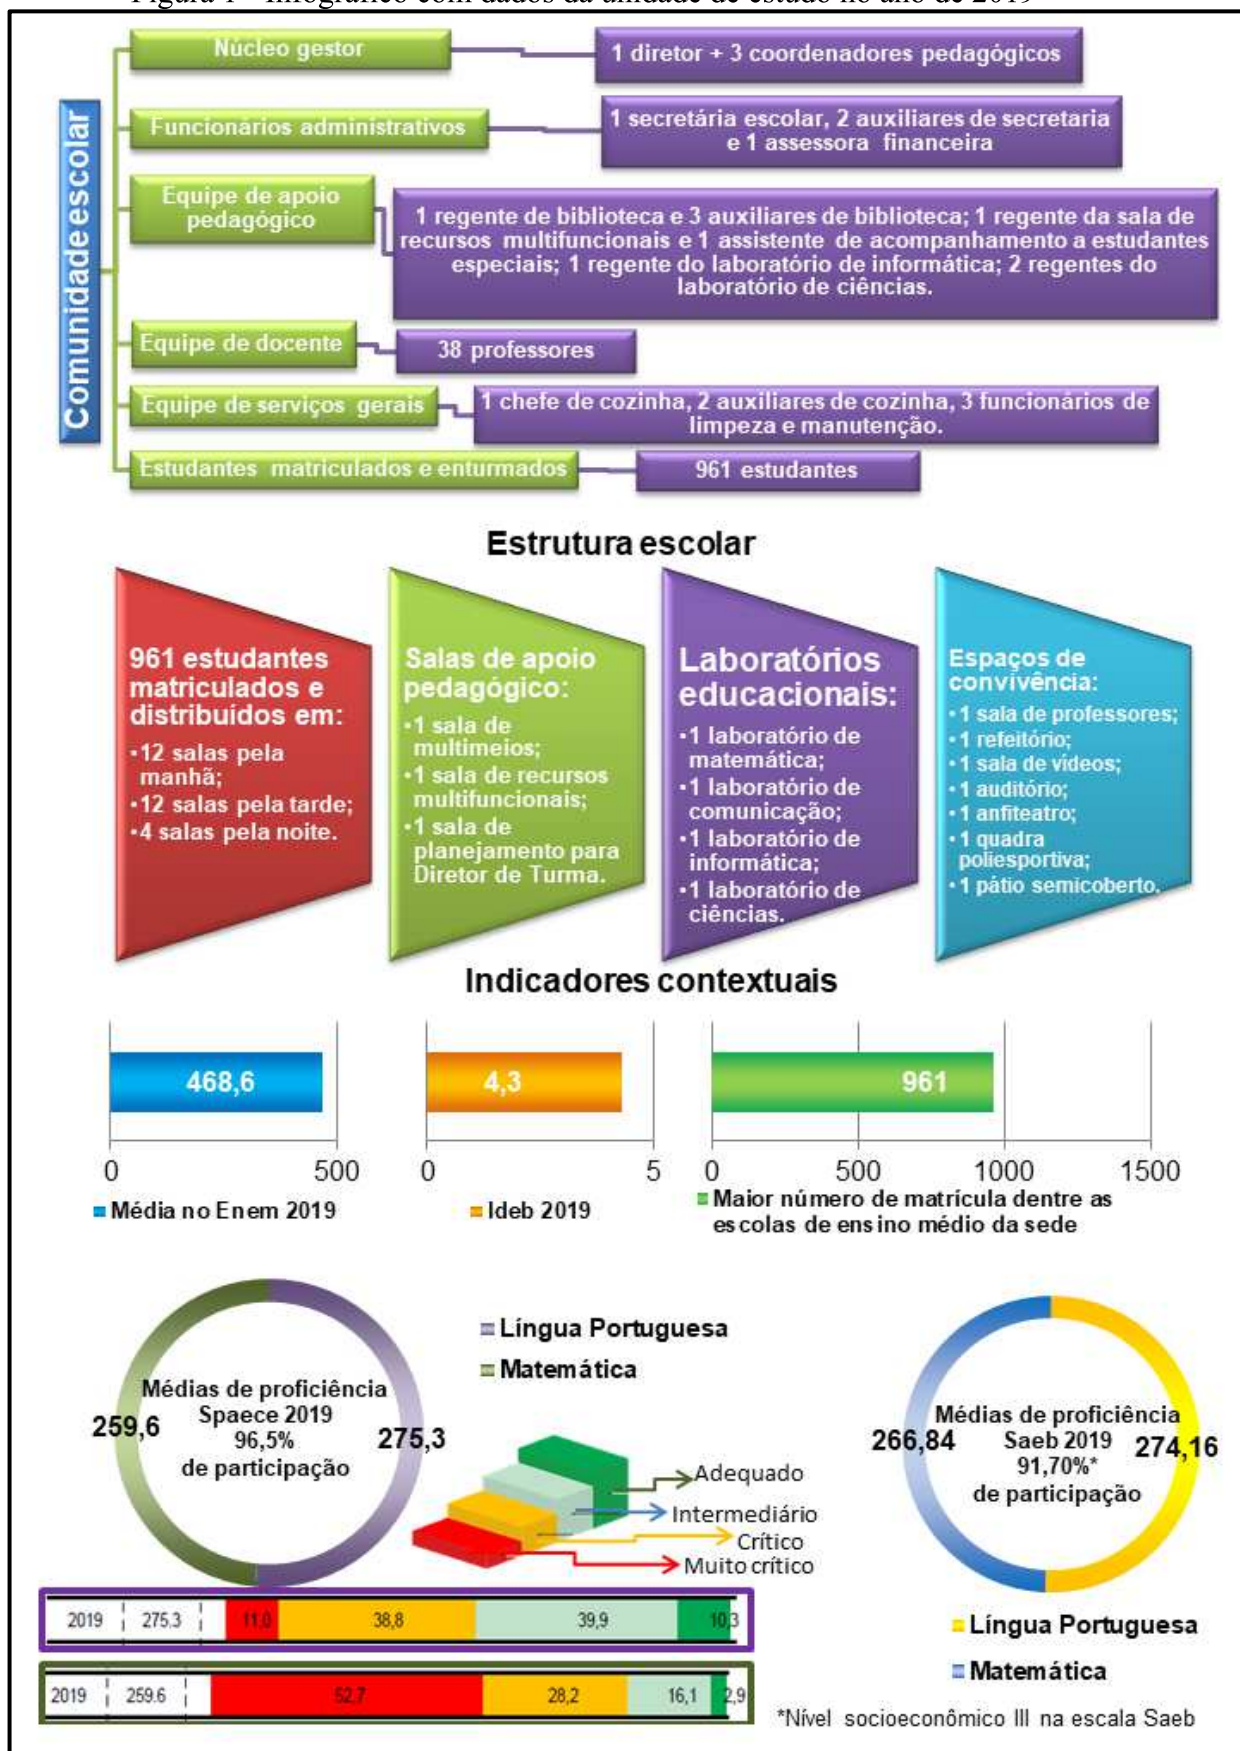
Figura 1 – Infográfico com dados da unidade de estudo no ano de 2019

Comunidade escolar

Núcleo gestor
1 diretor + 3 coordenadores pedagógicos

Funcionários administrativos
1 secretária escolar, 2 auxiliares de secretaria e 1 assessora financeira

Equipe de apoio pedagógico
1 regente de biblioteca e 3 auxiliares de biblioteca; 1 regente da sala de recursos multifuncionais e 1 assistente de acompanhamento a estudantes especiais; 1 regente do laboratório de informática; 2 regentes do laboratório de ciências.

Equipe de docente
38 professores

Equipe de serviços gerais
1 chefe de cozinha, 2 auxiliares de cozinha, 3 funcionários de limpeza e manutenção.

Estudantes matriculados e enturmados
961 estudantes

Estrutura escolar

961 estudantes matriculados e distribuídos em:
•12 salas pela manhã;
•12 salas pela tarde;
•4 salas pela noite.

Salas de apoio pedagógico:
•1 sala de multimeios;
•1 sala de recursos multifuncionais;
•1 sala de planejamento para Diretor de Turma.

Laboratórios educacionais:
•1 laboratório de matemática;
•1 laboratório de comunicação;
•1 laboratório de informática;
•1 laboratório de ciências.

Espaços de convivência:
•1 sala de professores;
•1 refeitório;
•1 sala de vídeos;
•1 auditório;
•1 anfiteatro;
•1 quadra poliesportiva;
•1 pátio semicoberto.

Indicadores contextuais

468,6
0 500
Média no Enem 2019

4,3
0 5
Ideb 2019

961
0 500 1000 1500
Maior número de matrícula dentre as escolas de ensino médio da sede

Médias de proficiência Spaece 2019 96,5% de participação
259,6
275,3
Língua Portuguesa
Matemática

Adequado
Intermediário
Crítico
Muito crítico

Médias de proficiência Saeb 2019 91,70%* de participação
266,84
274,16
Língua Portuguesa
Matemática

| 2019 | 275,3 | 11,0 | 38,8 | 39,9 | 10,3 |
|---|---|---|---|---|---|
| 2019 | 259,6 | 52,7 | 28,2 | 16,1 | 2,9 |

*Nível socioeconômico III na escala Saeb